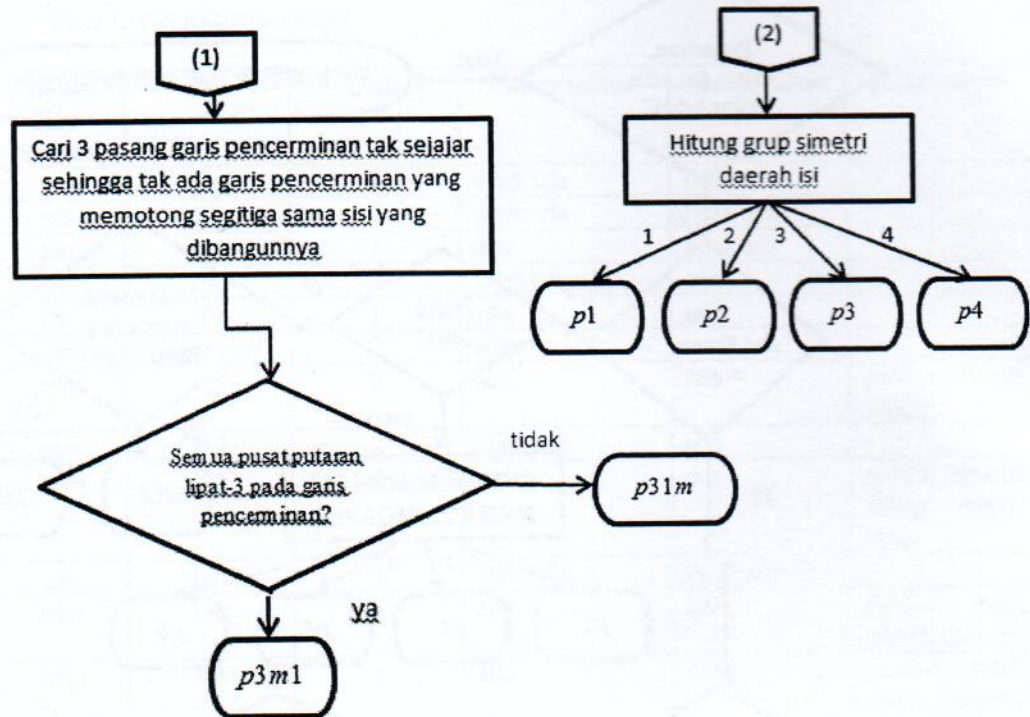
(1)

Cari 3 pasang garis pencerminan tak sejajar sehingga tak ada garis pencerminan yang memotong segitiga sama sisi yang dibangunnya

Sem ua pusat putaran lipat-3 pada garis pencerm inan?

tidak

$p31m$

ya

$p3m1$

(2)

Hitung grup simetri daerah isi

1

2

3

4

$p1$

$p2$

$p3$

$p4$